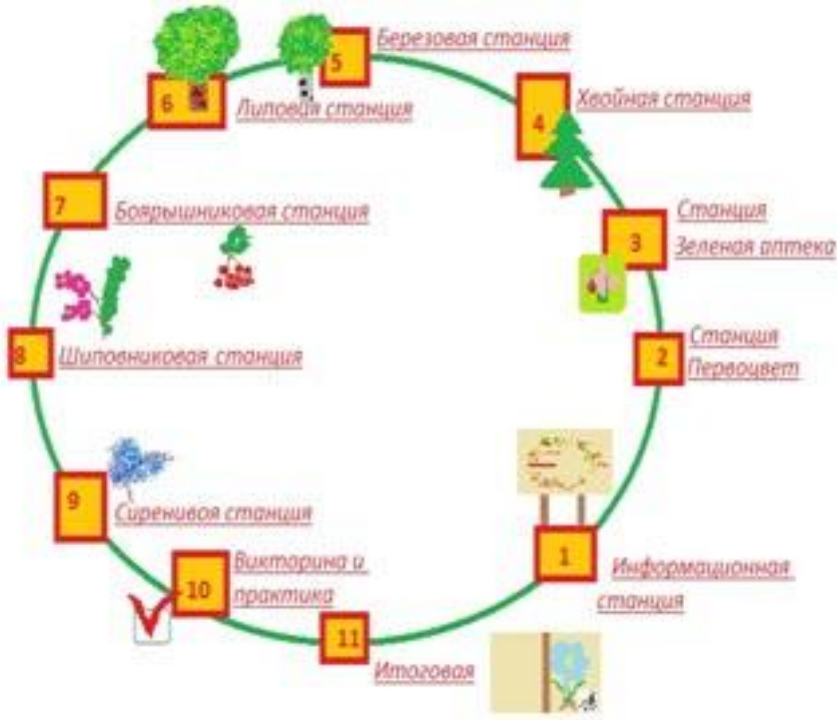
5 Березовая станция

6 Липовая станция

4 Хвойная станция

7 Боярышниковая станция

3 Станция Зеленая аптека

8 Шиповниковая станция

2 Станция Первоцвет

9 Сиреневая станция

10 Викторина и практика

1 Информационная станция

11 Итоговая